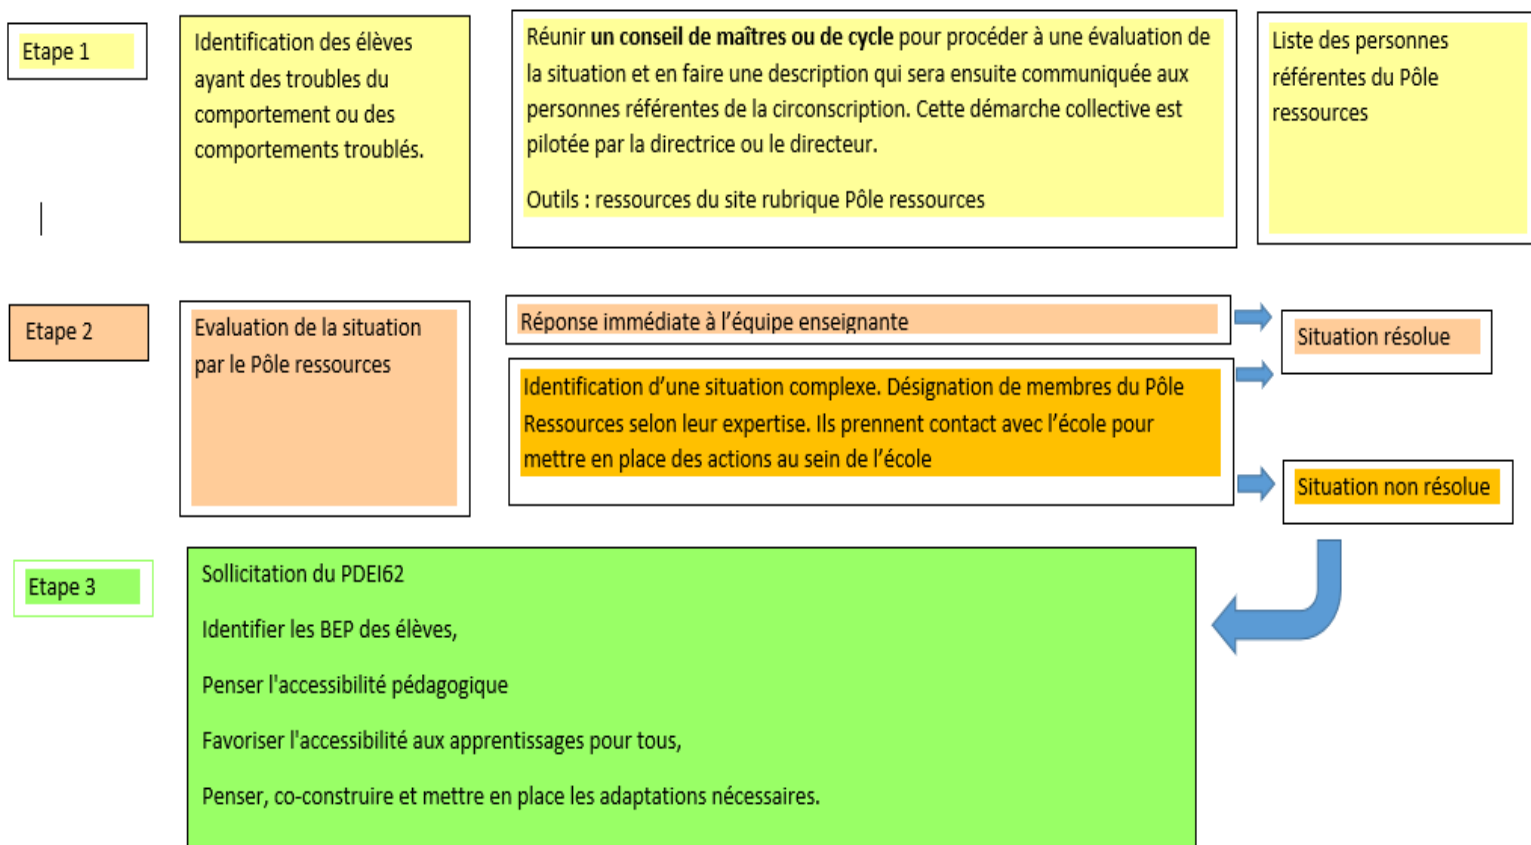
Etape 1

Identification des élèves ayant des troubles du comportement ou des comportements troublés.

Réunir **un conseil de maîtres ou de cycle** pour procéder à une évaluation de la situation et en faire une description qui sera ensuite communiquée aux personnes référentes de la circonscription. Cette démarche collective est pilotée par la directrice ou le directeur.

Outils : ressources du site rubrique Pôle ressources

Liste des personnes référentes du Pôle ressources

Etape 2

Evaluation de la situation par le Pôle ressources

Réponse immédiate à l'équipe enseignante

Situation résolue

Identification d'une situation complexe. Désignation de membres du Pôle Ressources selon leur expertise. Ils prennent contact avec l'école pour mettre en place des actions au sein de l'école

Situation non résolue

Etape 3

Sollicitation du PDEI62

Identifier les BEP des élèves,

Penser l'accessibilité pédagogique

Favoriser l'accessibilité aux apprentissages pour tous,

Penser, co-construire et mettre en place les adaptations nécessaires.